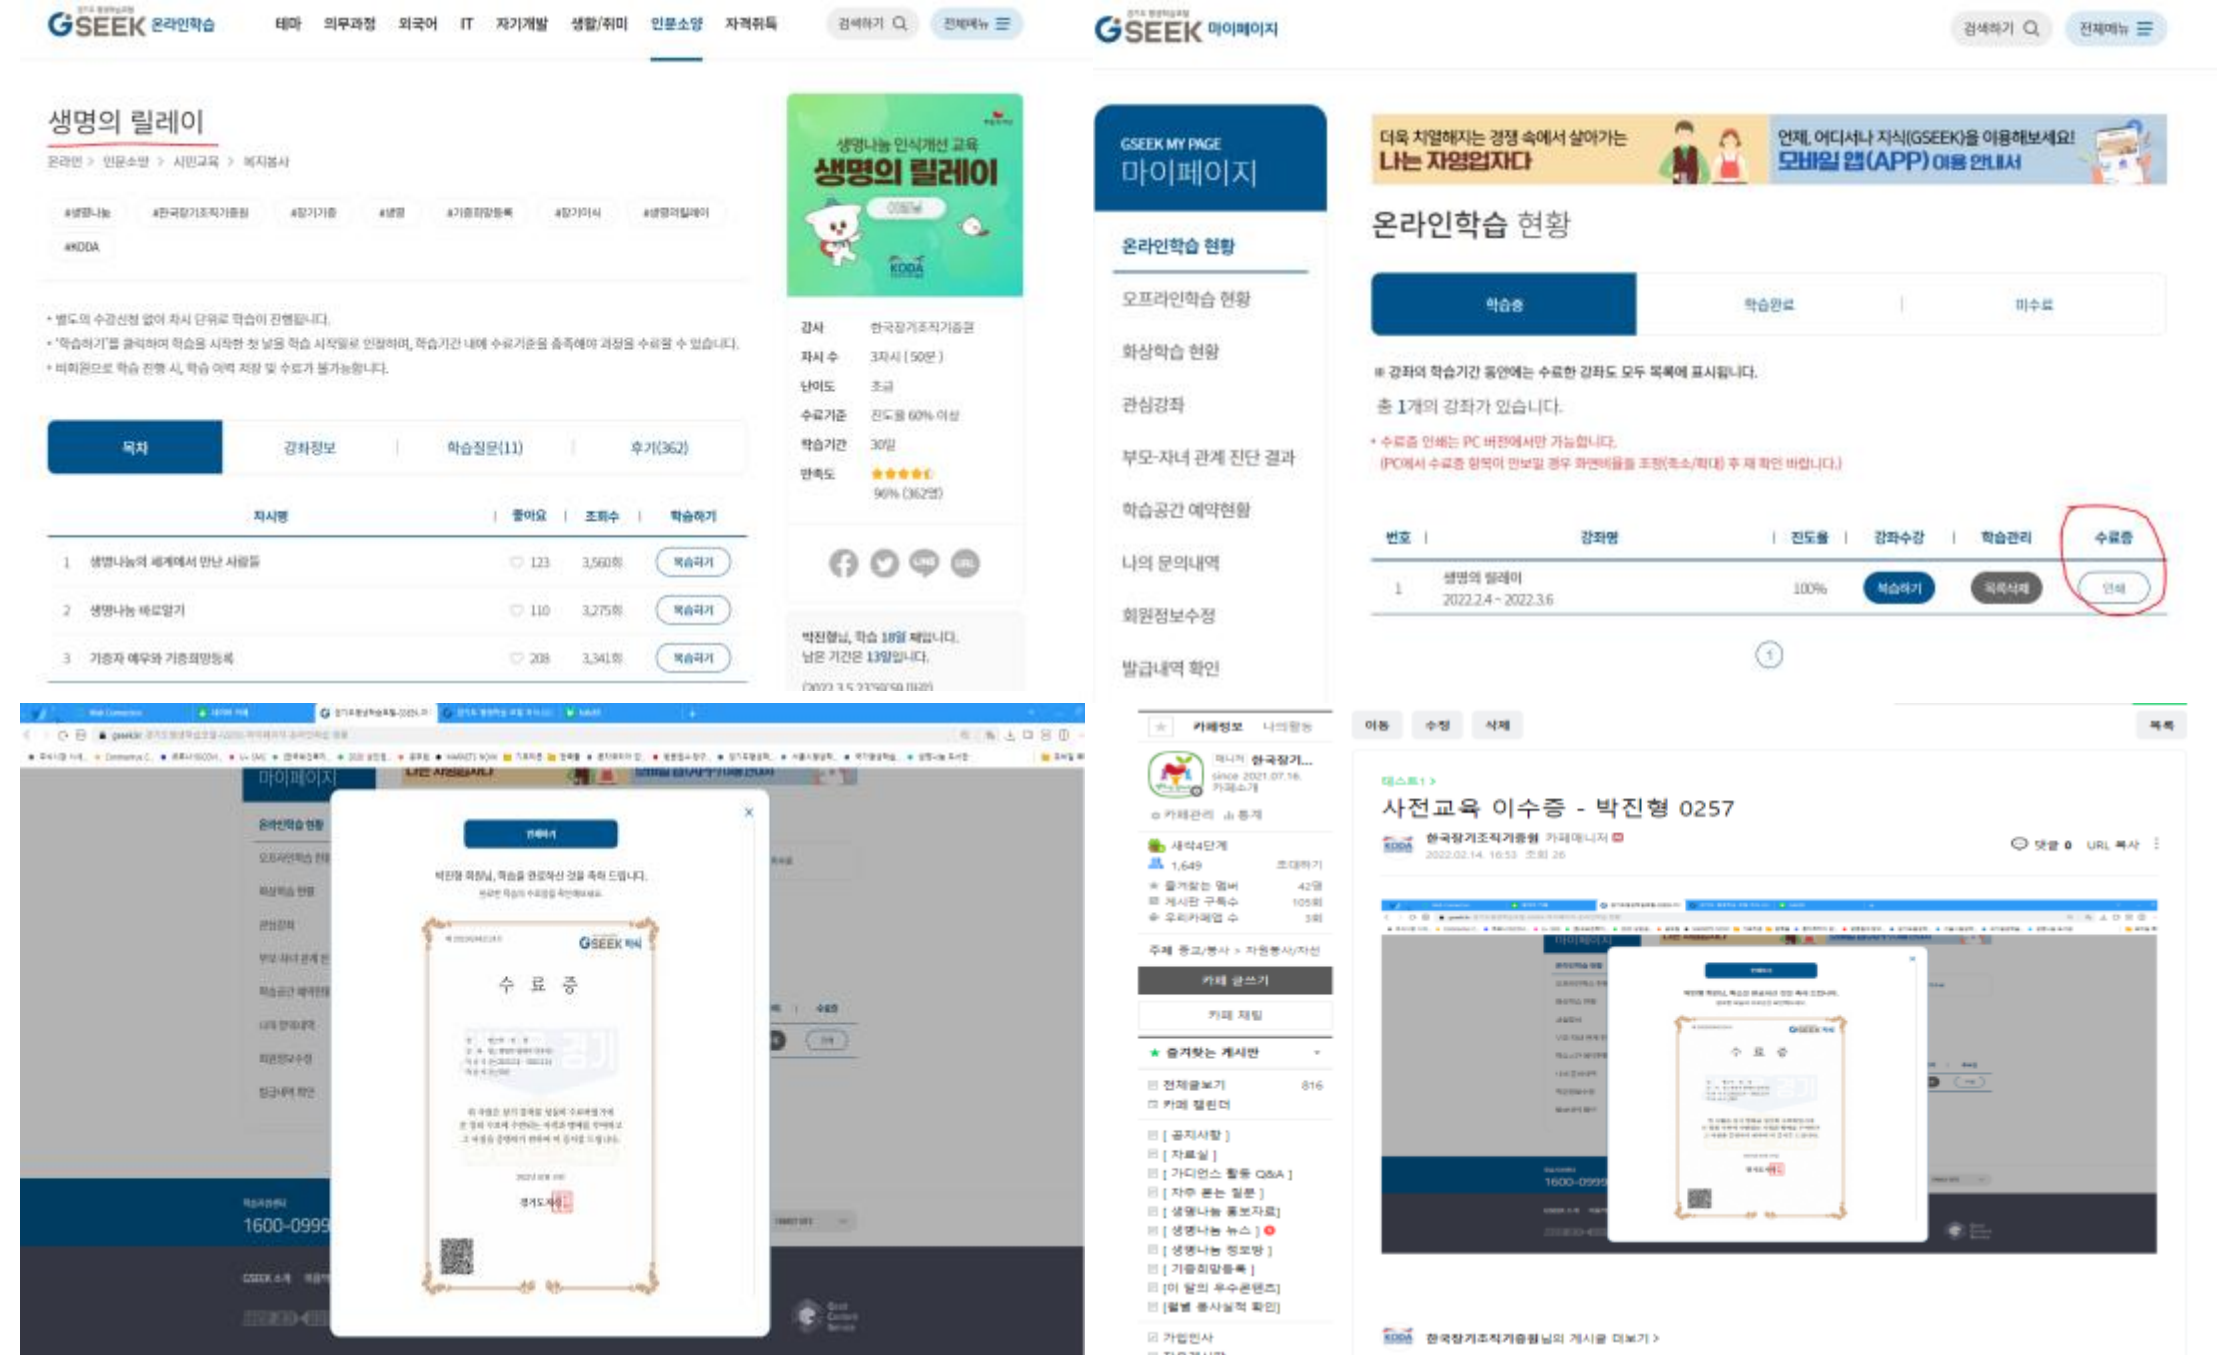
GSEEK 온라인학습 테마 의무과정 외국어 IT 자기개발 생활/취미 인문소양 자격취득 검색하기 전체메뉴

생명의 릴레이
온라인 > 인문소양 > 시민교육 > 복지봉사

#생명나눔 #한국장기조직기증원 #장기기증 #생명 #기증희망등록 #장기이식 #생명의릴레이 #KODA

• 별도의 수강신청 없이 차시 단위로 학습이 진행됩니다.
• '학습하기'를 클릭하여 학습을 시작한 첫 날을 학습 시작일로 인정하며, 학습기간 내에 수료기준을 충족해야 과정을 수료할 수 있습니다.
• 비회원으로 학습 진행 시, 학습 이력 저장 및 수료가 불가능합니다.

목차 | 강좌정보 | 학습질문(11) | 후기(362)

| 차시명 | 좋아요 | 조회수 | 학습하기 |
|---|---|---|---|
| 1 생명나눔의 세계에서 만난 사람들 | 123 | 3,560회 | 복습하기 |
| 2 생명나눔 바로알기 | 110 | 3,275회 | 복습하기 |
| 3 기증자 예우와 기증희망등록 | 208 | 3,341회 | 복습하기 |

생명나눔 인식개선 교육
생명의 릴레이
KODA

강사 한국장기조직기증원
차시 수 3차시 ( 50분 )
난이도 초급
수료기준 진도율 60% 이상
학습기간 30일
만족도 96% (362명)

박진형님, 학습 18일 째입니다.
남은 기간은 13일입니다.
(2022.3.5 23:59:59 마감)

GSEEK 마이페이지 검색하기 전체메뉴

GSEEK MY PAGE
마이페이지
온라인학습 현황
오프라인학습 현황
화상학습 현황
관심강좌
부모-자녀 관계 진단 결과
학습공간 예약현황
나의 문의내역
회원정보수정
발급내역 확인

더욱 치열해지는 경쟁 속에서 살아가는 나는 자영업자다
언제, 어디서나 지식(GSEEK)을 이용해보세요! 모바일 앱(APP) 이용 안내

온라인학습 현황

학습중 | 학습완료 | 미수료

※ 강좌의 학습기간 동안에는 수료한 강좌도 모두 목록에 표시됩니다.
총 1개의 강좌가 있습니다.
• 수료증 인쇄는 PC 버전에서만 가능합니다.
(PC에서 수료증 항목이 안보일 경우 화면비율을 조정(축소/확대) 후 재 확인 바랍니다.)

| 번호 | 강좌명 | 진도율 | 강좌수강 | 학습관리 | 수료증 |
|---|---|---|---|---|---|
| 1 | 생명의 릴레이 2022.2.4 ~ 2022.3.6 | 100% | 학습하기 | 목록삭제 | 인쇄 |

1

마이페이지
온라인학습 현황
인쇄
박진형 회원님, 학습을 완료하신 것을 축하 드립니다.
수 료 증
GSEEK
경기도지사
1600-0999

카페정보 나의활동
한국장기...
since 2021.07.16.
새싹4단계
1,649
카페 글쓰기
카페 채팅
즐겨찾는 게시판
전체글보기 816
카페 캘린더
[ 공지사항 ]
[ 자료실 ]
[ 가디언스 활동 Q&A ]
[ 자주 묻는 질문 ]
[ 생명나눔 홍보자료]
[ 생명나눔 뉴스 ]
[ 생명나눔 정보왕 ]
[ 기증희망등록 ]
[이 달의 우수콘텐츠]
[월별 봉사실적 확인]
가입인사

이동 수정 삭제 목록
테스트1 >
사전교육 이수증 - 박진형 0257
한국장기조직기증원 카페매니저
2022.02.14. 10:53 조회 26
댓글 0 URL 복사
한국장기조직기증원님의 게시글 더보기 >